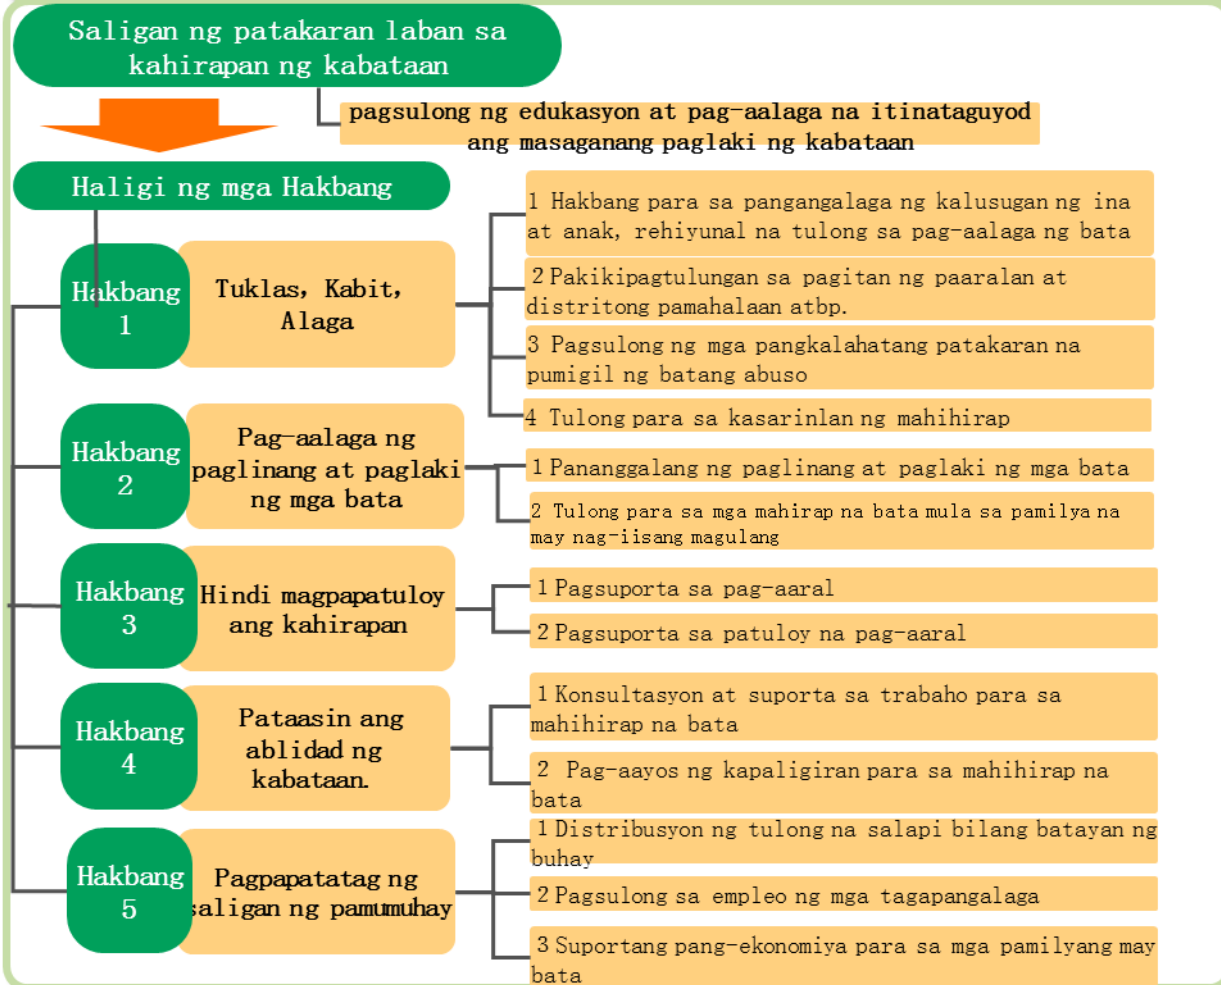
Saligan ng patakaran laban sa kahirapan ng kabataan

pagsulong ng edukasyon at pag-aalaga na itinataguyod ang masaganang paglaki ng kabataan

Haligi ng mga Hakbang

Hakbang 1

Tuklas, Kabit, Alaga

1 Hakbang para sa pangangalaga ng kalusugan ng ina at anak, rehiyunal na tulong sa pag-aalaga ng bata

2 Pakikipagtulungan sa pagitan ng paaralan at distritong pamahalaan atbp.

3 Pagsulong ng mga pangkalahatang patakaran na pumigil ng batang abuso

4 Tulong para sa kasarinlan ng mahihirap

Hakbang 2

Pag-aalaga ng paglinang at paglaki ng mga bata

1 Pananggalang ng paglinang at paglaki ng mga bata

2 Tulong para sa mga mahirap na bata mula sa pamilya na may nag-iisang magulang

Hakbang 3

Hindi magpapatuloy ang kahirapan

1 Pagsuporta sa pag-aaral

2 Pagsuporta sa patuloy na pag-aaral

Hakbang 4

Pataasin ang ablidad ng kabataan.

1 Konsultasyon at suporta sa trabaho para sa mahihirap na bata

2 Pag-aayos ng kapaligiran para sa mahihirap na bata

Hakbang 5

Pagpapatatag ng saligan ng pamumuhay

1 Distribusyon ng tulong na salapi bilang batayan ng buhay

2 Pagsulong sa empleo ng mga tagapangalaga

3 Suportang pang-ekonomiya para sa mga pamilyang may bata